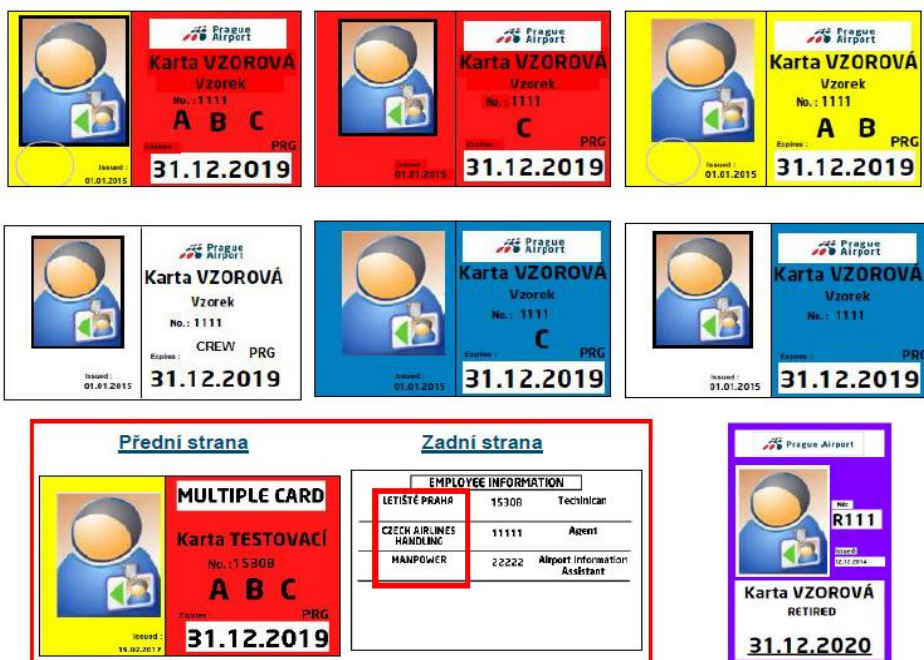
Prague Airport
Karta VZOROVÁ
Vzorek
No.: 1111
A B C
Expires:
PRG
Issued: 01.01.2015
31.12.2019

Prague Airport
Karta VZOROVÁ
Vzorek
No.: 1111
C
Expires:
PRG
Issued: 01.01.2015
31.12.2019

Prague Airport
Karta VZOROVÁ
Vzorek
No.: 1111
A B
Expires:
PRG
Issued: 01.01.2015
31.12.2019

Prague Airport
Karta VZOROVÁ
Vzorek
No.: 1111
CREW
Expires:
PRG
Issued: 01.01.2015
31.12.2019

Prague Airport
Karta VZOROVÁ
Vzorek
No.: 1111
C
Expires:
PRG
Issued: 01.01.2015
31.12.2019

Prague Airport
Karta VZOROVÁ
Vzorek
No.: 1111
Expires:
PRG
Issued: 01.01.2015
31.12.2019

Přední strana

MULTIPLE CARD
Karta TESTOVACÍ
No.: 15308
A B C
Expires:
PRG
Issued: 19.02.2017
31.12.2019

Zadní strana

| EMPLOYEE INFORMATION | | |
|---|---|---|
| LETIŠTĚ PRAHA | 15308 | Techinican |
| CZECH AIRLINES HANDLING | 11111 | Agent |
| MANPOWER | 22222 | Airport Information Assistant |

Prague Airport
No: R111
Issued: 12.12.2014
Karta VZOROVÁ
RETIRED
31.12.2020